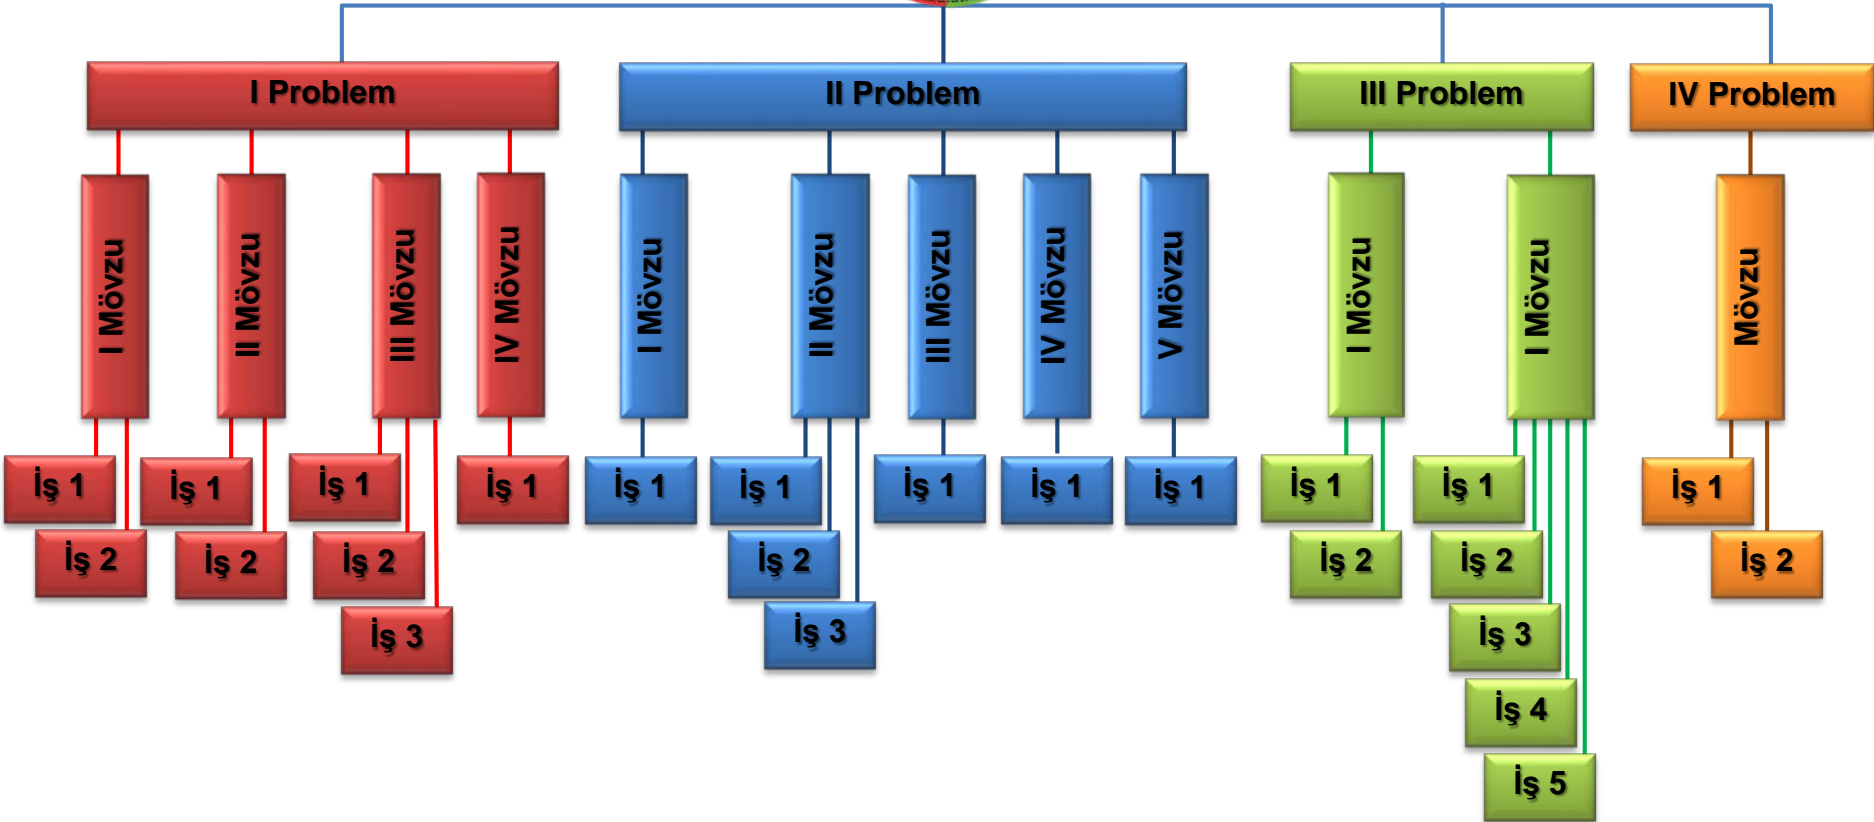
I Problem

I Mövzu
İş 1
İş 2

II Mövzu
İş 1
İş 2

III Mövzu
İş 1
İş 2
İş 3

IV Mövzu
İş 1

II Problem

I Mövzu
İş 1

II Mövzu
İş 1
İş 2
İş 3

III Mövzu
İş 1

IV Mövzu
İş 1

V Mövzu
İş 1

III Problem

I Mövzu
İş 1
İş 2

I Mövzu
İş 1
İş 2
İş 3
İş 4
İş 5

IV Problem

Mövzu
İş 1
İş 2